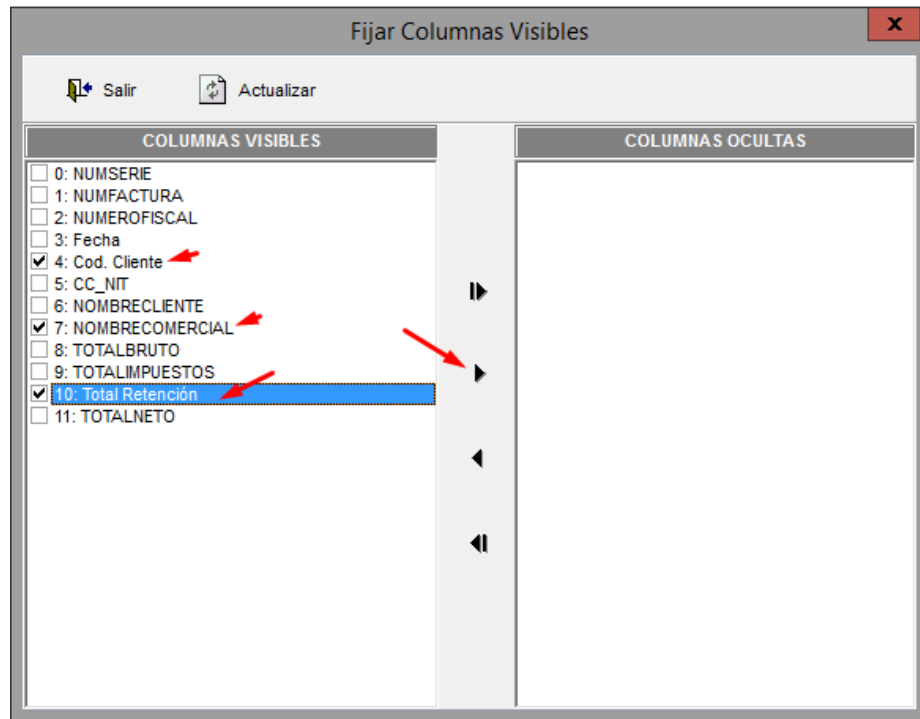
Fijar Columnas Visibles

x

Salir

Actualizar

COLUMNAS VISIBLES

0: NUMSERIE
1: NUMFACTURA
2: NUMEROFISCAL
3: Fecha
4: Cod. Cliente
5: CC_NIT
6: NOMBRECLIENTE
7: NOMBRECOMERCIAL
8: TOTALBRUTO
9: TOTALIMPUESTOS
10: Total Retención
11: TOTALNETO

COLUMNAS OCULTAS